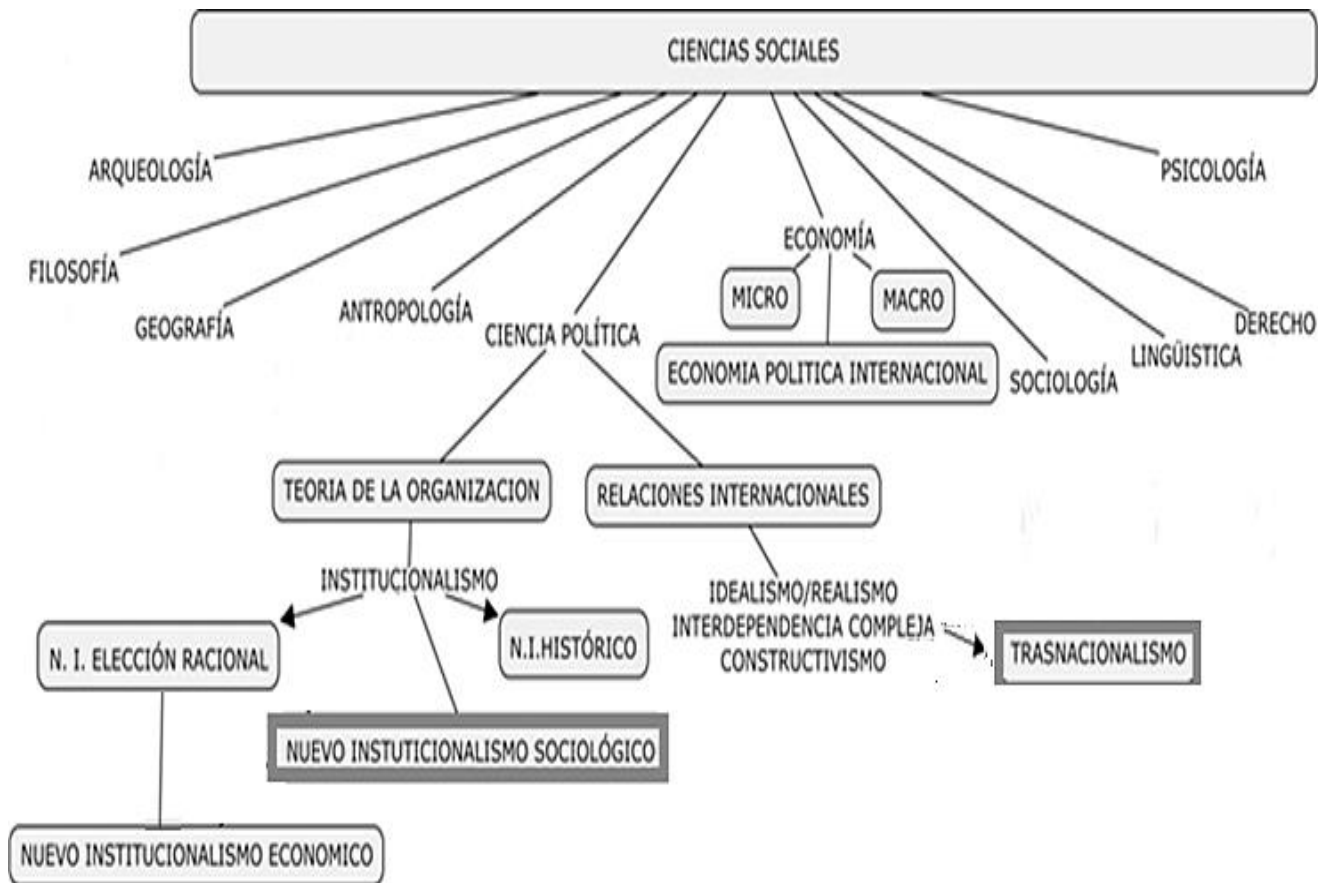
CIENCIAS SOCIALES

ARQUEOLOGÍA

PSICOLOGÍA

FILOSOFÍA

GEOGRAFÍA

ANTROPOLOGÍA

CIENCIA POLÍTICA

ECONOMÍA

MICRO

MACRO

ECONOMIA POLITICA INTERNACIONAL

SOCIOLOGÍA

LINGÜISTICA

DERECHO

TEORIA DE LA ORGANIZACION

RELACIONES INTERNACIONALES

INSTITUCIONALISMO

N. I. ELECCIÓN RACIONAL

N.I.HISTÓRICO

IDEALISMO/REALISMO
INTERDEPENDENCIA COMPLEJA
CONSTRUCTIVISMO

TRASNACIONALISMO

NUEVO INSTUTICIONALISMO SOCIOLÓGICO

NUEVO INSTITUCIONALISMO ECONOMICO